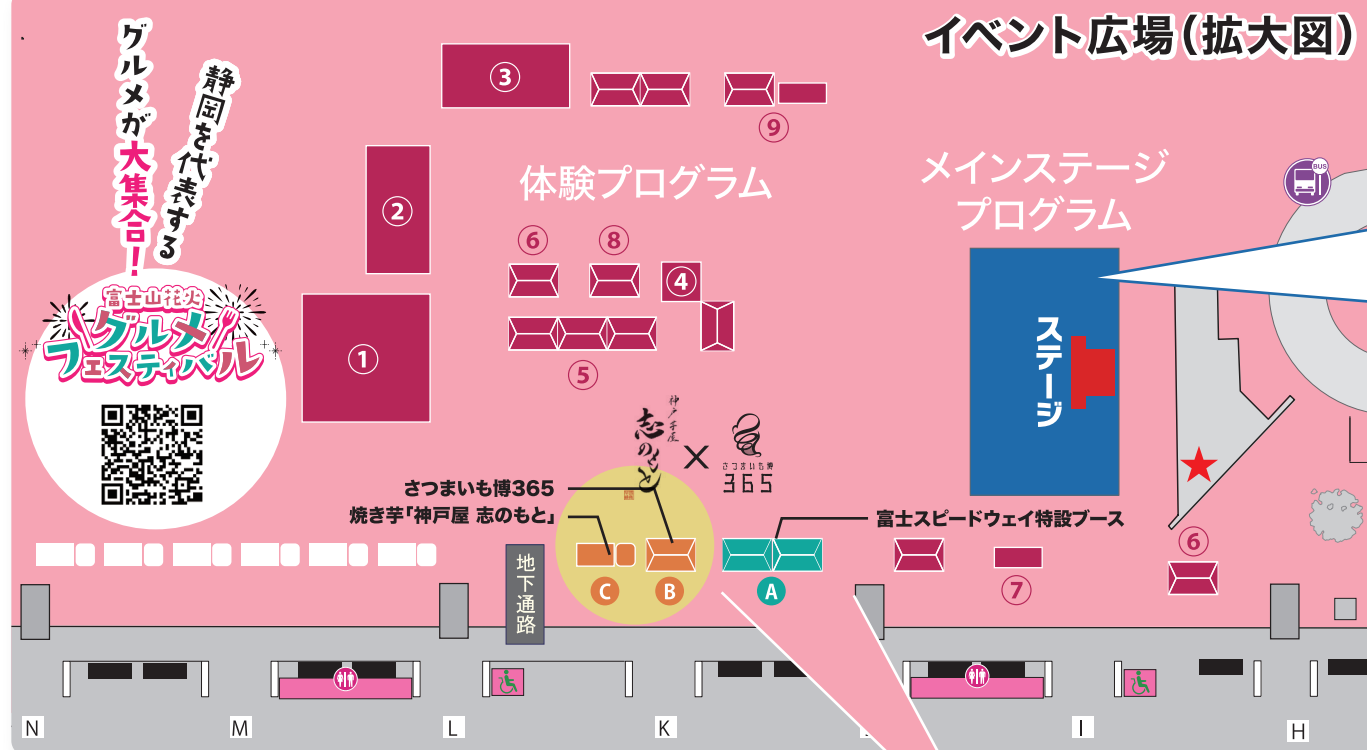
イベント広場(拡大図)

グルメが大集合!
静岡を代表する

富士山花火
グルメフェスティバル

③
⑨
体験プログラム
②
⑥
⑧
④
①
⑤

メインステージ
プログラム
ステージ

BUS

神戸芋屋
志のもと
×
さつまいも博
365

さつまいも博365
焼き芋「神戸屋 志のもと」
富士スピードウェイ特設ブース

地下通路
C
B
A
⑥
⑦

N
M
L
K
I
H